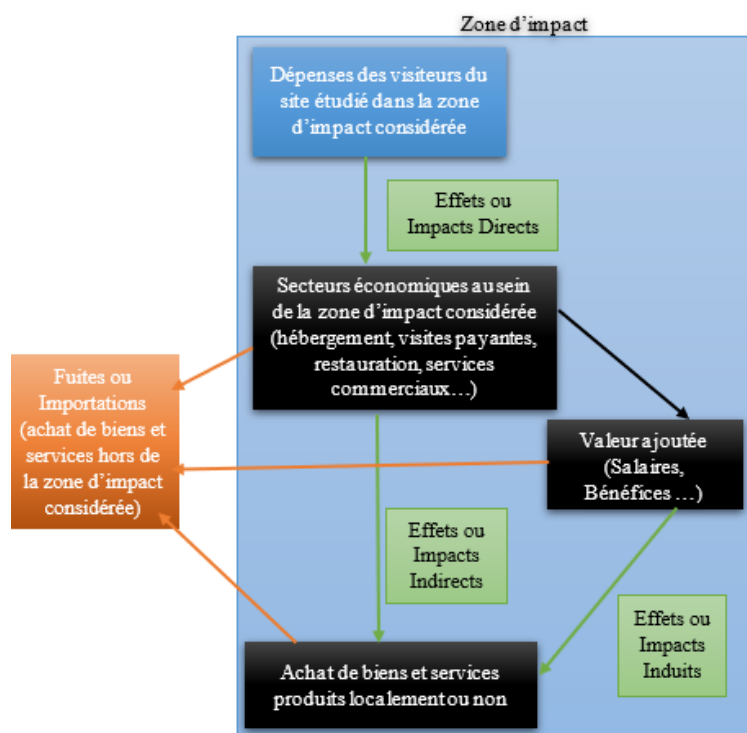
Zone d’impact

Dépenses des visiteurs du site étudié dans la zone d’impact considérée

Effets ou Impacts Directs

Secteurs économiques au sein de la zone d’impact considérée (hébergement, visites payantes, restauration, services commerciaux…)

Fuites ou Importations (achat de biens et services hors de la zone d’impact considérée)

Valeur ajoutée (Salaires, Bénéfices …)

Effets ou Impacts Indirects

Effets ou Impacts Induits

Achat de biens et services produits localement ou non